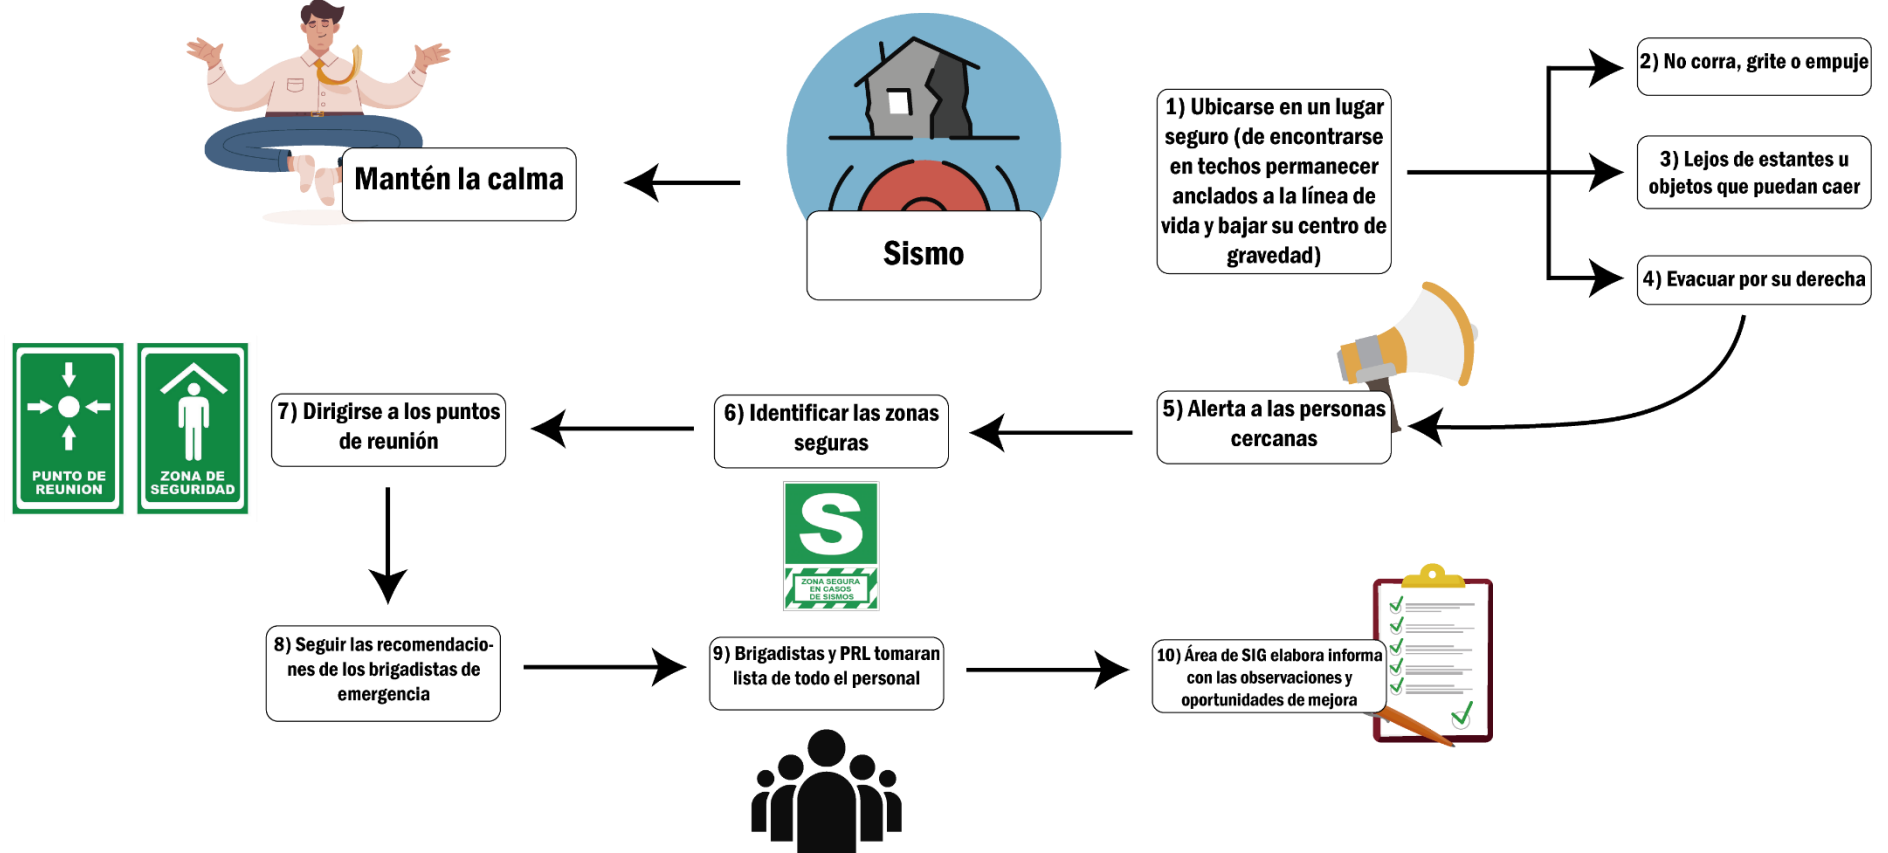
Mantén la calma

Sismo

1) Ubicarse en un lugar seguro (de encontrarse en techos permanecer anclados a la línea de vida y bajar su centro de gravedad)

2) No corra, grite o empuje

3) Lejos de estantes u objetos que puedan caer

4) Evacuar por su derecha

PUNTO DE REUNION

ZONA DE SEGURIDAD

7) Dirigirse a los puntos de reunión

6) Identificar las zonas seguras

5) Alerta a las personas cercanas

S

ZONA SEGURA EN CASOS DE SISMOS

8) Seguir las recomendaciones de los brigadistas de emergencia

9) Brigadistas y PRL tomaran lista de todo el personal

10) Área de SIG elabora informa con las observaciones y oportunidades de mejora